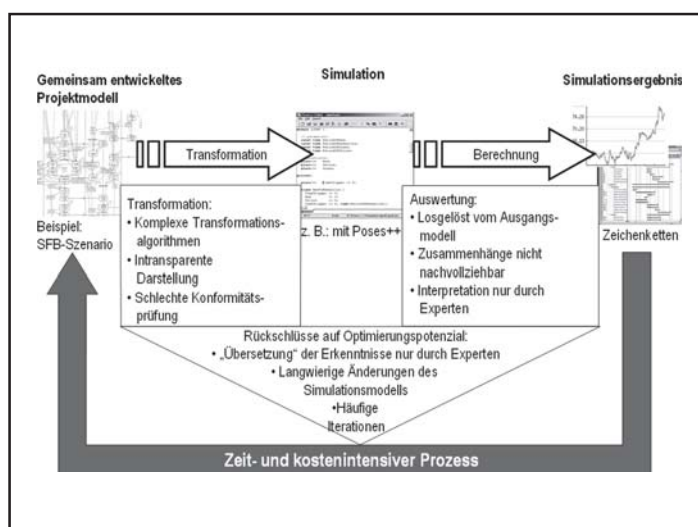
Gemeinsam entwickeltes Projektmodell

Simulation

Simulationsergebnis

Transformation

Berechnung

Beispiel: SFB-Szenario

Transformation:
• Komplexe Transformationsalgorithmen
• Intransparente Darstellung
• Schlechte Konformitätsprüfung

z. B.: mit Poses++

Auswertung:
• Losgelöst vom Ausgangsmodell
• Zusammenhänge nicht nachvollziehbar
• Interpretation nur durch Experten

Zeichenketten

Rückschlüsse auf Optimierungspotenzial:
• „Übersetzung" der Erkenntnisse nur durch Experten
• Langwierige Änderungen des Simulationsmodells
•Häufige Iterationen

Zeit- und kostenintensiver Prozess